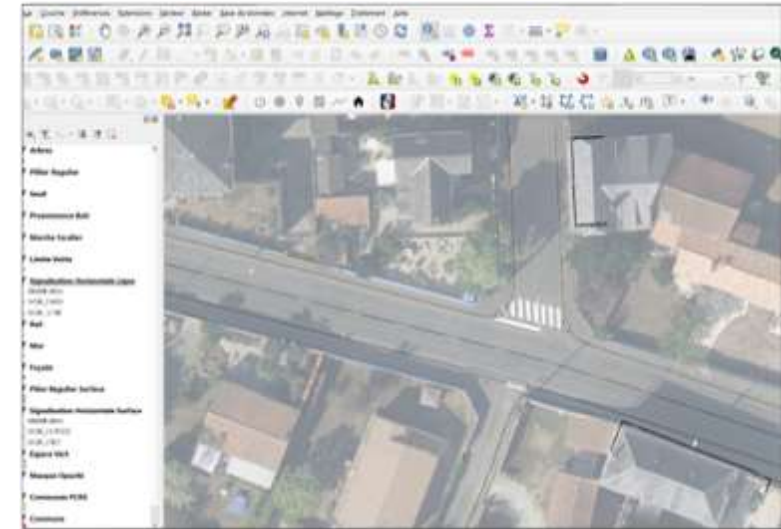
Projet Éditer Vue Couche Préférences Extension Vecteur Raster Base de données Internet Maillage Traitement Aide

Arbres

Pilier Regulier

Seuil

Proeminence Bati

Marche Escalier

Limite Voirie

Signalisation Horizontale Ligne
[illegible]
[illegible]
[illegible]

Rail

Mur

Façade

Pilier Regulier Surface

Signalisation Horizontale Surface
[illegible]
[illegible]
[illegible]

Espace Vert

Marquage Ponctuel

Communes PCRS

Commune